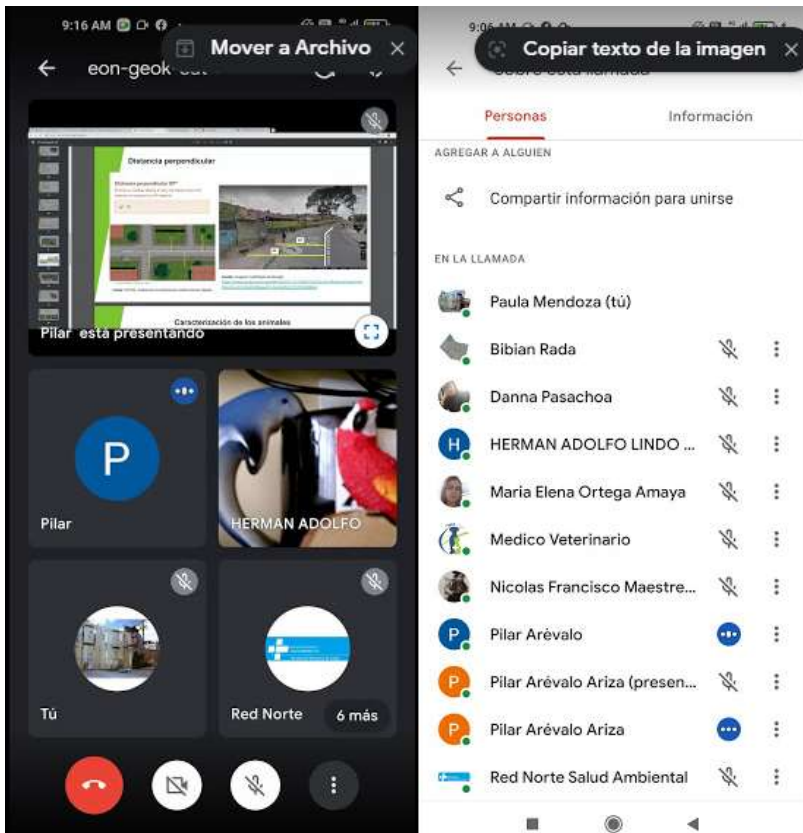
9:16 AM

Mover a Archivo

eon-geok

Distancia perpendicular

Caracterización de los animales

Pilar está presentando

P

Pilar

HERMAN ADOLFO

Tú

Red Norte

6 más

9:06 AM

Copiar texto de la imagen

Sobre esta llamada

Personas

Información

AGREGAR A ALGUIEN

Compartir información para unirse

EN LA LLAMADA

Paula Mendoza (tú)

Bibian Rada

Danna Pasachoa

H

HERMAN ADOLFO LINDO ...

Maria Elena Ortega Amaya

Medico Veterinario

Nicolas Francisco Maestre...

P

Pilar Arévalo

P

Pilar Arévalo Ariza (presen...

P

Pilar Arévalo Ariza

Red Norte Salud Ambiental